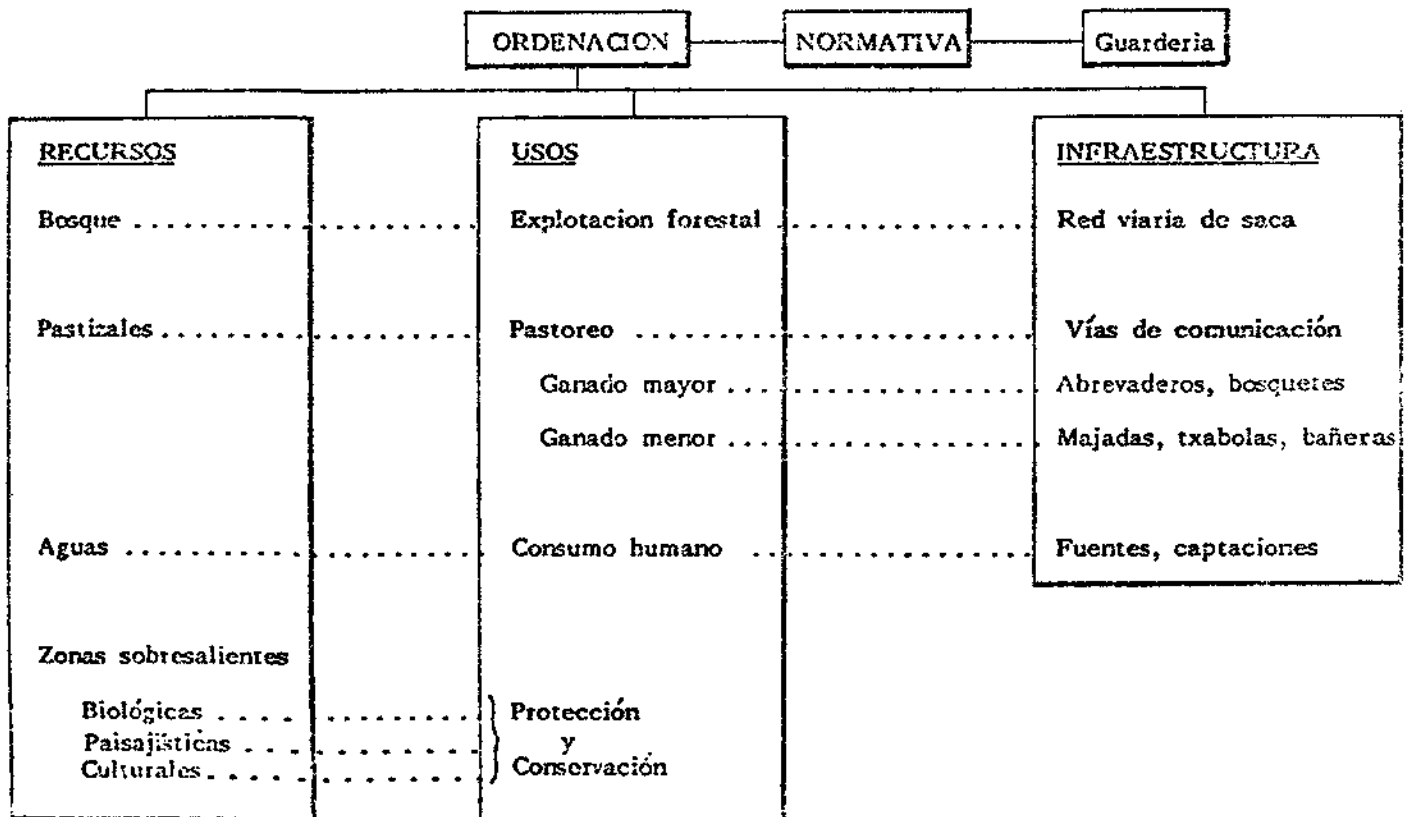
ORDENACION — NORMATIVA — Guarderia

| RECURSOS | USOS | INFRAESTRUCTURA |
|---|---|---|
| Bosque | Explotacion forestal | Red viaria de saca |
| Pastizales | Pastoreo | Vías de comunicación |
| | Ganado mayor | Abrevaderos, bosquetes |
| | Ganado menor | Majadas, txabolas, bañeras |
| Aguas | Consumo humano | Fuentes, captaciones |
| Zonas sobresalientes | | |
| Biológicas | Protección y Conservación | |
| Paisajisticas | | |
| Culturales | | |